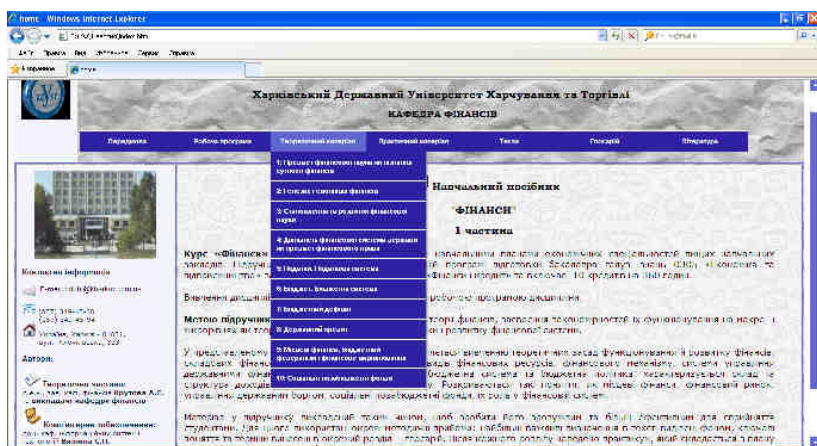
home - Windows Internet Explorer

Харківський Державний Університет Харчування та Торгівлі

КАФЕДРА ФІНАНСІВ

Передмова | Робоча програма | Теоретичний матеріал | Практичний матеріал | Тести | Глосарій | Література

1. Предмет фінансової науки та політика органів фінансів
2. Сутність і функції фінансів
3. Становлення та розвиток фінансової науки
4. Діяльність фінансової системи держави та предмет фінансового права
5. Податки і податкова система
6. Бюджет. Бюджетна система
7. Бюджетний дефіцит
8. Державний кредит
9. Місцеві фінанси, бюджетний федералізм і фінанси підприємства
10. Соціальні позабюджетні фонди

Навчальний посібник

"ФІНАНСИ"

1 частина

Контактна інформація

Автори:

Курс «Фінанси» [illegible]

Вивчення дисципліни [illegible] робочою програмою дисципліни.

Метою підручника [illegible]

У представленому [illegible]

Матеріал у підручнику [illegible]